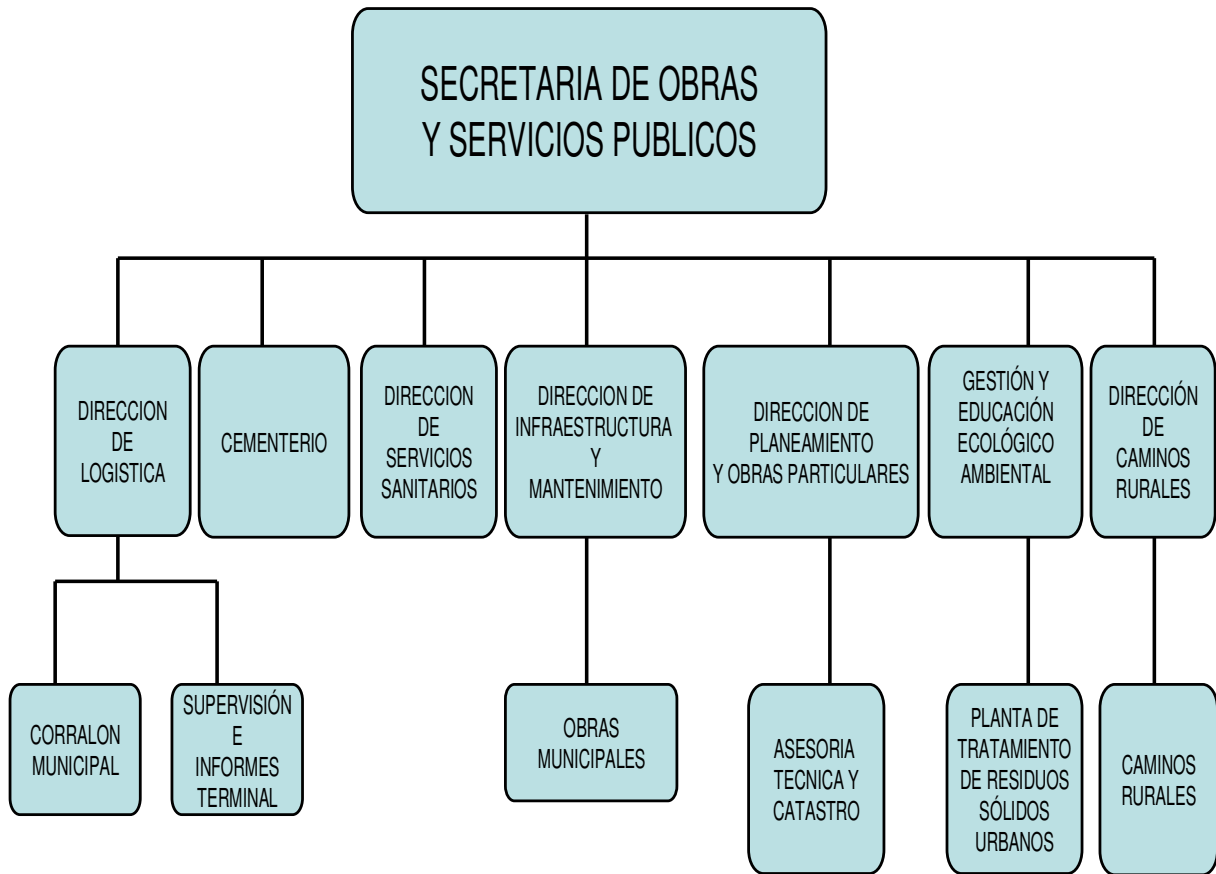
SECRETARIA DE OBRAS Y SERVICIOS PUBLICOS

DIRECCION DE LOGISTICA

CEMENTERIO

DIRECCION DE SERVICIOS SANITARIOS

DIRECCION DE INFRAESTRUCTURA Y MANTENIMIENTO

DIRECCION DE PLANEAMIENTO Y OBRAS PARTICULARES

GESTIÓN Y EDUCACIÓN ECOLÓGICO AMBIENTAL

DIRECCIÓN DE CAMINOS RURALES

CORRALON MUNICIPAL

SUPERVISIÓN E INFORMES TERMINAL

OBRAS MUNICIPALES

ASESORIA TECNICA Y CATASTRO

PLANTA DE TRATAMIENTO DE RESIDUOS SÓLIDOS URBANOS

CAMINOS RURALES